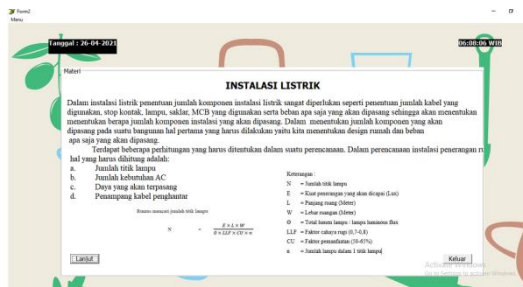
Form2
Menu

Tanggal : 26-04-2021

06:08:06 WIB

Materi

INSTALASI LISTRIK

Dalam instalasi listrik penentuan jumlah komponen instalasi listrik sangat diperlukan seperti penentuan jumlah kabel yang digunakan, stop kontak, lampu, saklar, MCB yang digunakan serta beban apa saja yang akan dipasang sehingga akan menentukan menentukan berapa jumlah komponen instalasi yang akan dipasang. Dalam menentukan jumlah komponen yang akan dipasang pada suatu bangunan hal pertama yang harus dilakukan yaitu kita menentukan design rumah dan beban apa saja yang akan dipasang.

Terdapat beberapa perhitungan yang harus ditentukan dalam suatu perencanaan. Dalam perencanaan instalasi penerangan r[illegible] hal yang harus dihitung adalah:

a. Jumlah titik lampu
b. Jumlah kebutuhan AC
c. Daya yang akan terpasang
d. Penampang kabel penghantar

Rumus mencari jumlah titik lampu

$N = \frac{E \times L \times W}{\emptyset \times LLF \times CU \times n}$

Keterangan :
N = Jumlah titik lampu
E = Kuat penerangan yang akan dicapai (Lux)
L = Panjang ruang (Meter)
W = Lebar ruangan (Meter)
Ø = Total lumen lampu - lampu luminous flux
LLF = Faktor cahaya rugi (0,7-0,8)
CU = Faktor pemanfaatan (50-65%)
n = Jumlah lampu dalam 1 titik lampu

Lanjut

Keluar

Activate Windows
Go to Settings to activate Windows.